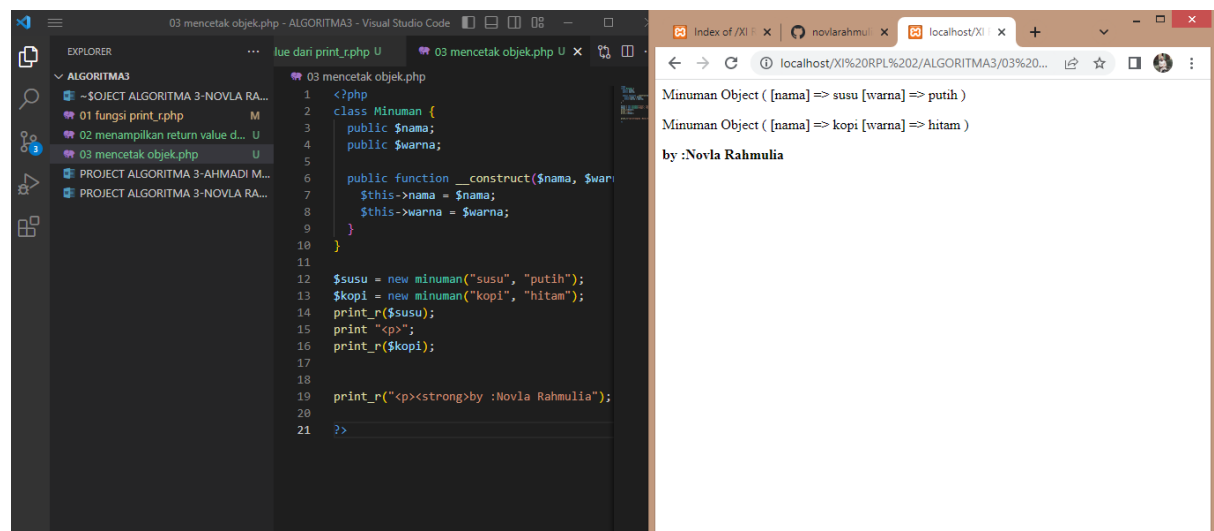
03 mencetak objek.php - ALGORITMA3 - Visual Studio Code

EXPLORER ...
ALGORITMA3
~$OJECT ALGORITMA 3-NOVLA RA...
01 fungsi print_r.php M
02 menampilkan return value d... U
03 mencetak objek.php U
PROJECT ALGORITMA 3-AHMADI M...
PROJECT ALGORITMA 3-NOVLA RA...

lue dari print_r.php U
03 mencetak objek.php U ×

03 mencetak objek.php

1 <?php
2 class Minuman {
3 public $nama;
4 public $warna;
5
6 public function __construct($nama, $war
7 $this->nama = $nama;
8 $this->warna = $warna;
9 }
10 }
11
12 $susu = new minuman("susu", "putih");
13 $kopi = new minuman("kopi", "hitam");
14 print_r($susu);
15 print "<p>";
16 print_r($kopi);
17
18
19 print_r("<p><strong>by :Novla Rahmulia");
20
21 ?>

Index of /XI ×
novlarahmul ×
localhost/XI ×
+

localhost/XI%20RPL%202/ALGORITMA3/03%20...

Minuman Object ( [nama] => susu [warna] => putih )

Minuman Object ( [nama] => kopi [warna] => hitam )

by :Novla Rahmulia